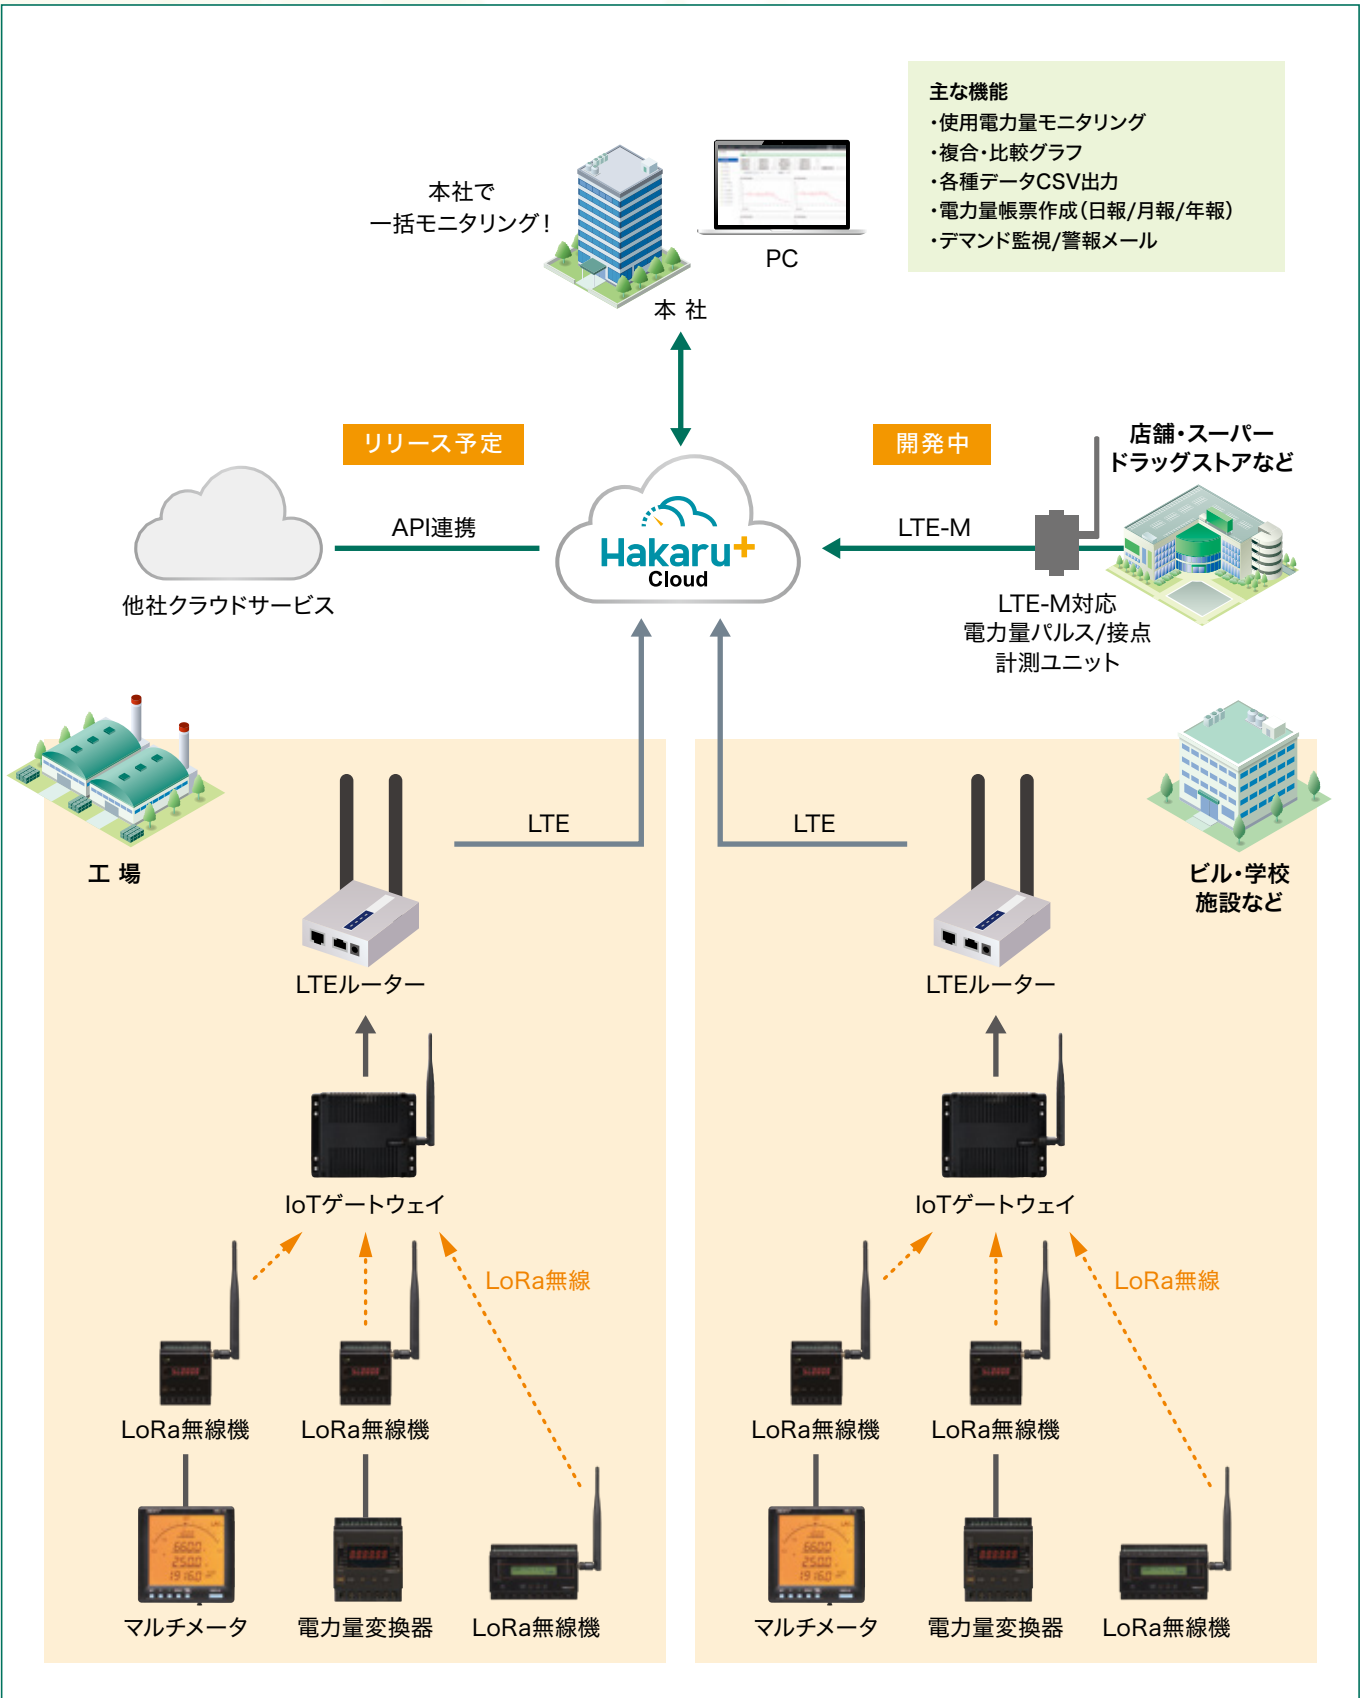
主な機能
・使用電力量モニタリング
・複合・比較グラフ
・各種データCSV出力
・電力量帳票作成(日報/月報/年報)
・デマンド監視/警報メール

本社で
一括モニタリング!

PC

本 社

リリース予定

開発中

店舗・スーパー
ドラッグストアなど

API連携

Hakaru+
Cloud

LTE-M

他社クラウドサービス

LTE-M対応
電力量パルス/接点
計測ユニット

工 場

LTE

LTE

ビル・学校
施設など

LTEルーター

LTEルーター

IoTゲートウェイ

IoTゲートウェイ

LoRa無線

LoRa無線

LoRa無線機

LoRa無線機

LoRa無線機

LoRa無線機

マルチメータ

電力量変換器

LoRa無線機

マルチメータ

電力量変換器

LoRa無線機